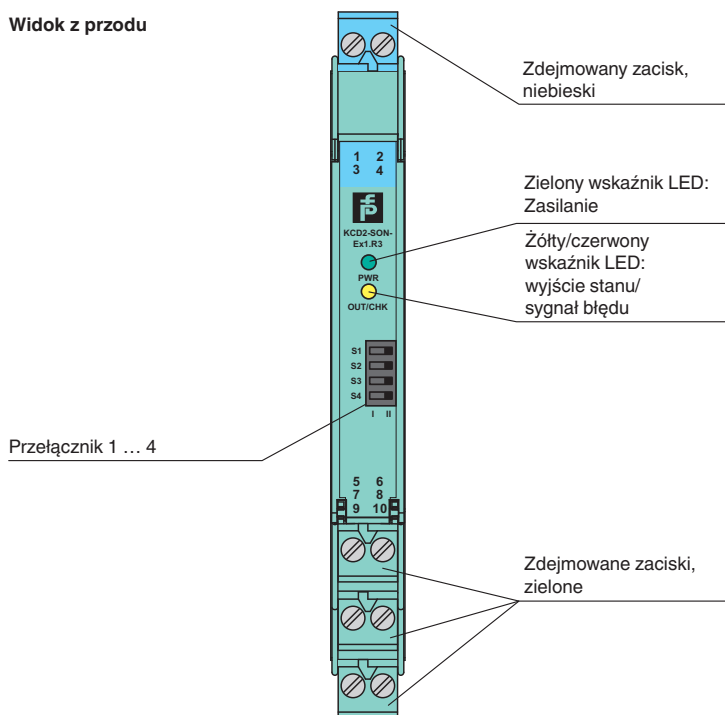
Widok z przodu

Zdejmowany zacisk, niebieski

1 2
3 4

KCD2-SON-Ex1.R3

PWR

OUT/CHK

Zielony wskaźnik LED: Zasilanie

Żółty/czerwony wskaźnik LED: wyjście stanu/ sygnał błędu

S1
S2
S3
S4
I II

Przełącznik 1 … 4

5 6
7 8
9 10

Zdejmowane zaciski, zielone